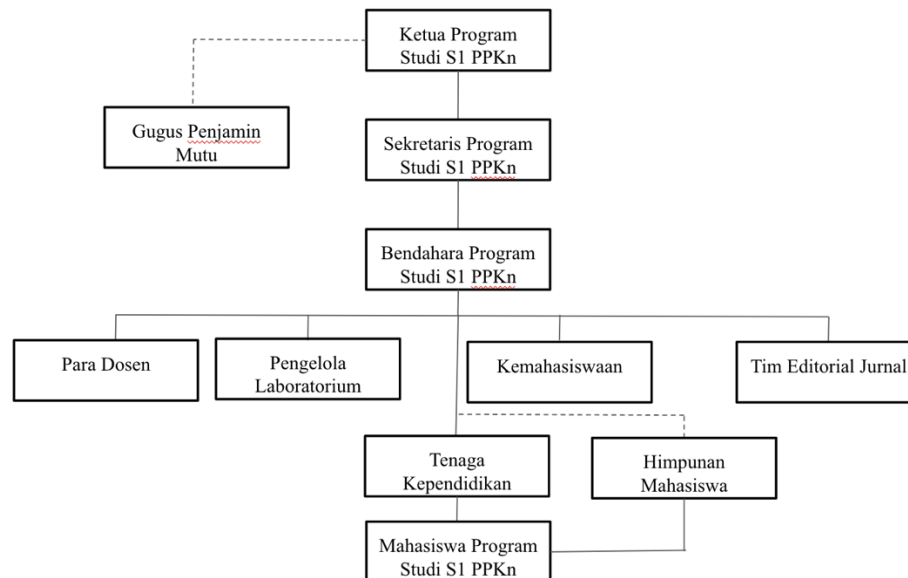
Ketua Program Studi S1 PPKn

Gugus Penjamin Mutu

Sekretaris Program Studi S1 PPKn

Bendahara Program Studi S1 PPKn

Para Dosen

Pengelola Laboratorium

Kemahasiswaan

Tim Editorial Jurnal

Tenaga Kependidikan

Himpunan Mahasiswa

Mahasiswa Program Studi S1 PPKn